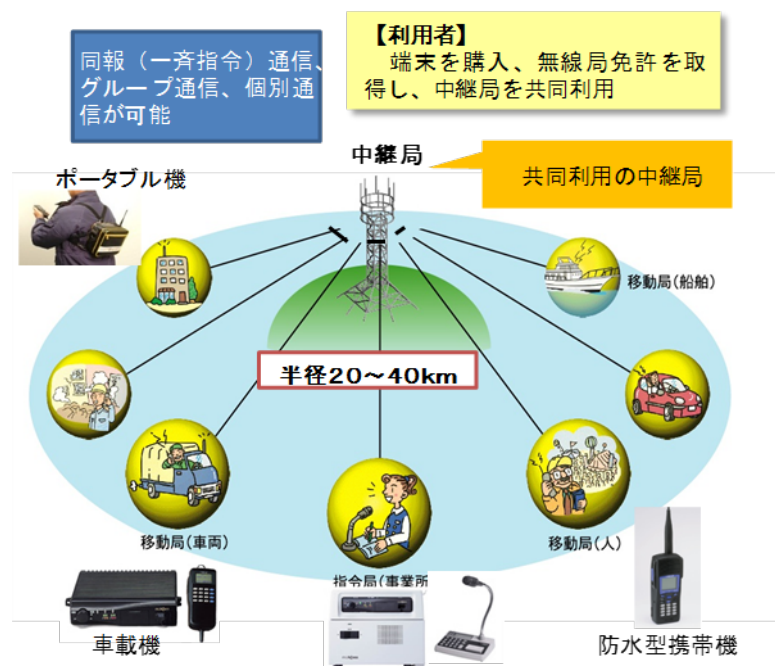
同報（一斉指令）通信、グループ通信、個別通信が可能

【利用者】
端末を購入、無線局免許を取得し、中継局を共同利用

中継局

共同利用の中継局

ポータブル機

移動局(船舶)

半径20～40km

移動局(車両)

移動局(人)

指令局(事業所

車載機

防水型携帯機